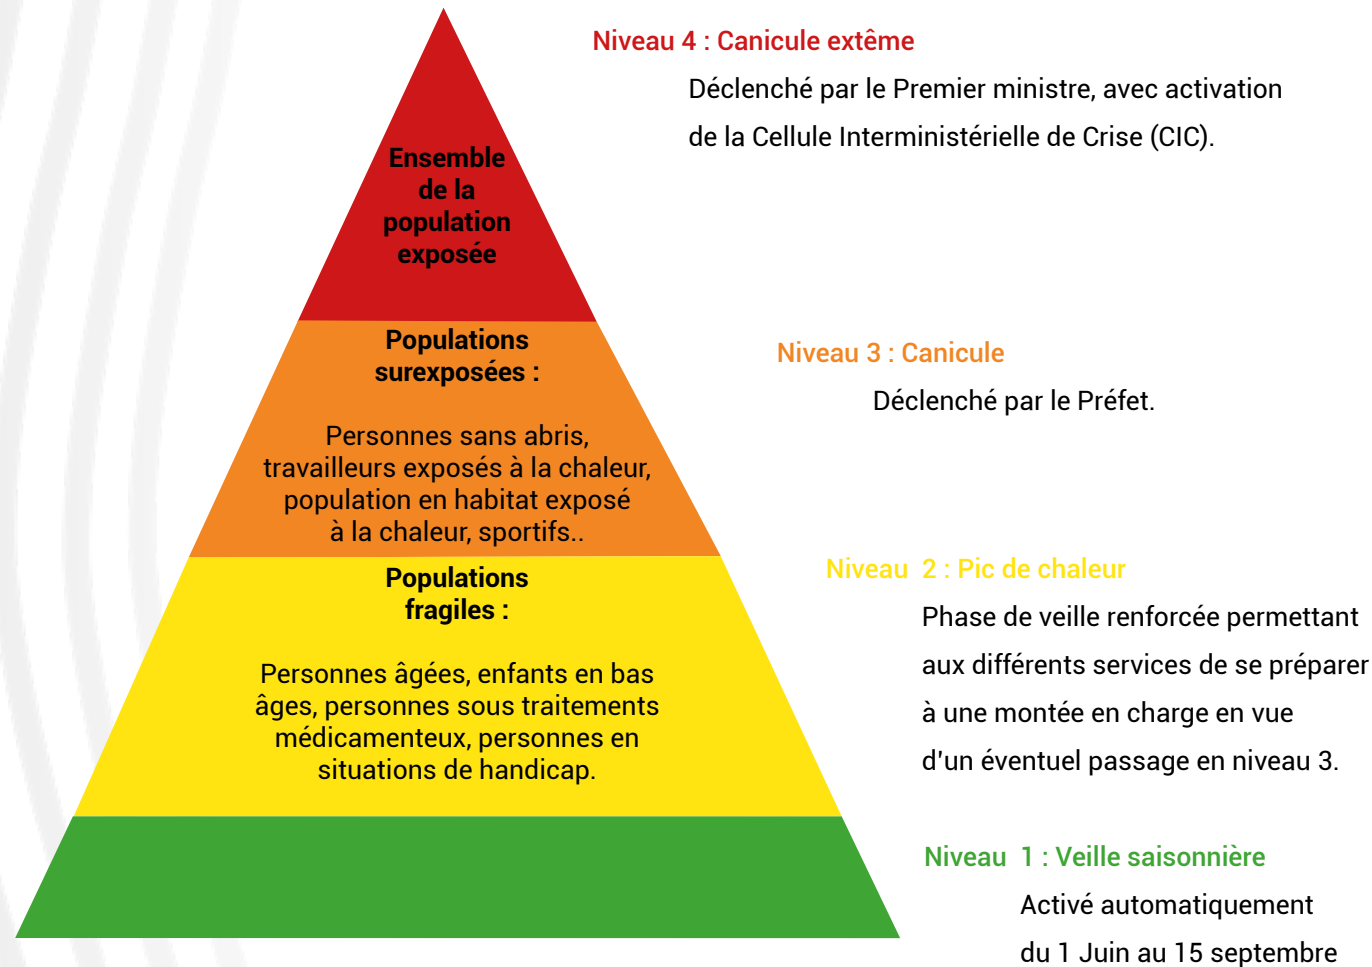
Ensemble de la population exposée

Populations surexposées :

Personnes sans abris, travailleurs exposés à la chaleur, population en habitat exposé à la chaleur, sportifs..

Populations fragiles :

Personnes âgées, enfants en bas âges, personnes sous traitements médicamenteux, personnes en situations de handicap.

Niveau 4 : Canicule extême

Déclenché par le Premier ministre, avec activation de la Cellule Interministérielle de Crise (CIC).

Niveau 3 : Canicule

Déclenché par le Préfet.

Niveau 2 : Pic de chaleur

Phase de veille renforcée permettant aux différents services de se préparer à une montée en charge en vue d'un éventuel passage en niveau 3.

Niveau 1 : Veille saisonnière

Activé automatiquement du 1 Juin au 15 septembre